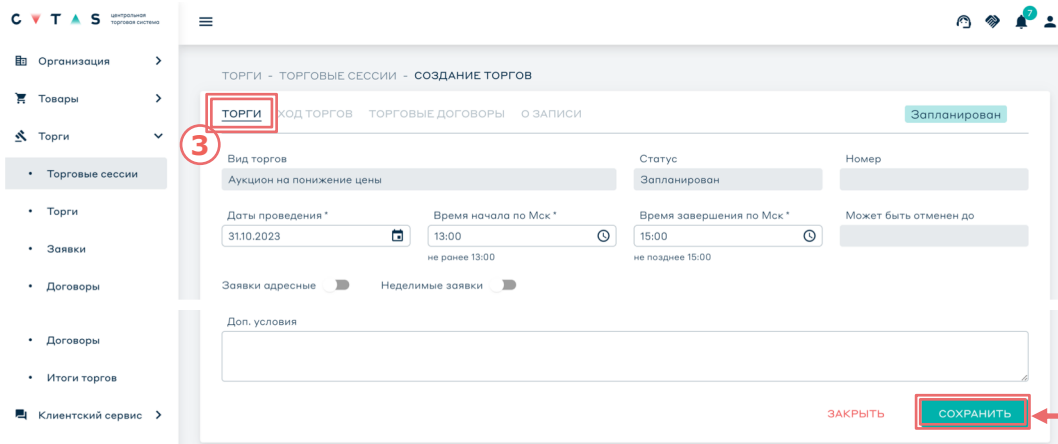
C V T A S центральная торговая система

Организация

Товары

Торги

• Торговые сессии

• Торги

• Заявки

• Договоры

• Договоры

• Итоги торгов

Клиентский сервис

7

ТОРГИ - ТОРГОВЫЕ СЕССИИ - СОЗДАНИЕ ТОРГОВ

ТОРГИ ХОД ТОРГОВ ТОРГОВЫЕ ДОГОВОРЫ О ЗАПИСИ

Запланирован

3

Вид торгов
Аукцион на понижение цены

Статус
Запланирован

Номер

Даты проведения *
31.10.2023

Время начала по Мск *
13:00
не ранее 13:00

Время завершения по Мск *
15:00
не позднее 15:00

Может быть отменен до

Заявки адресные

Неделимые заявки

Доп. условия

ЗАКРЫТЬ

СОХРАНИТЬ